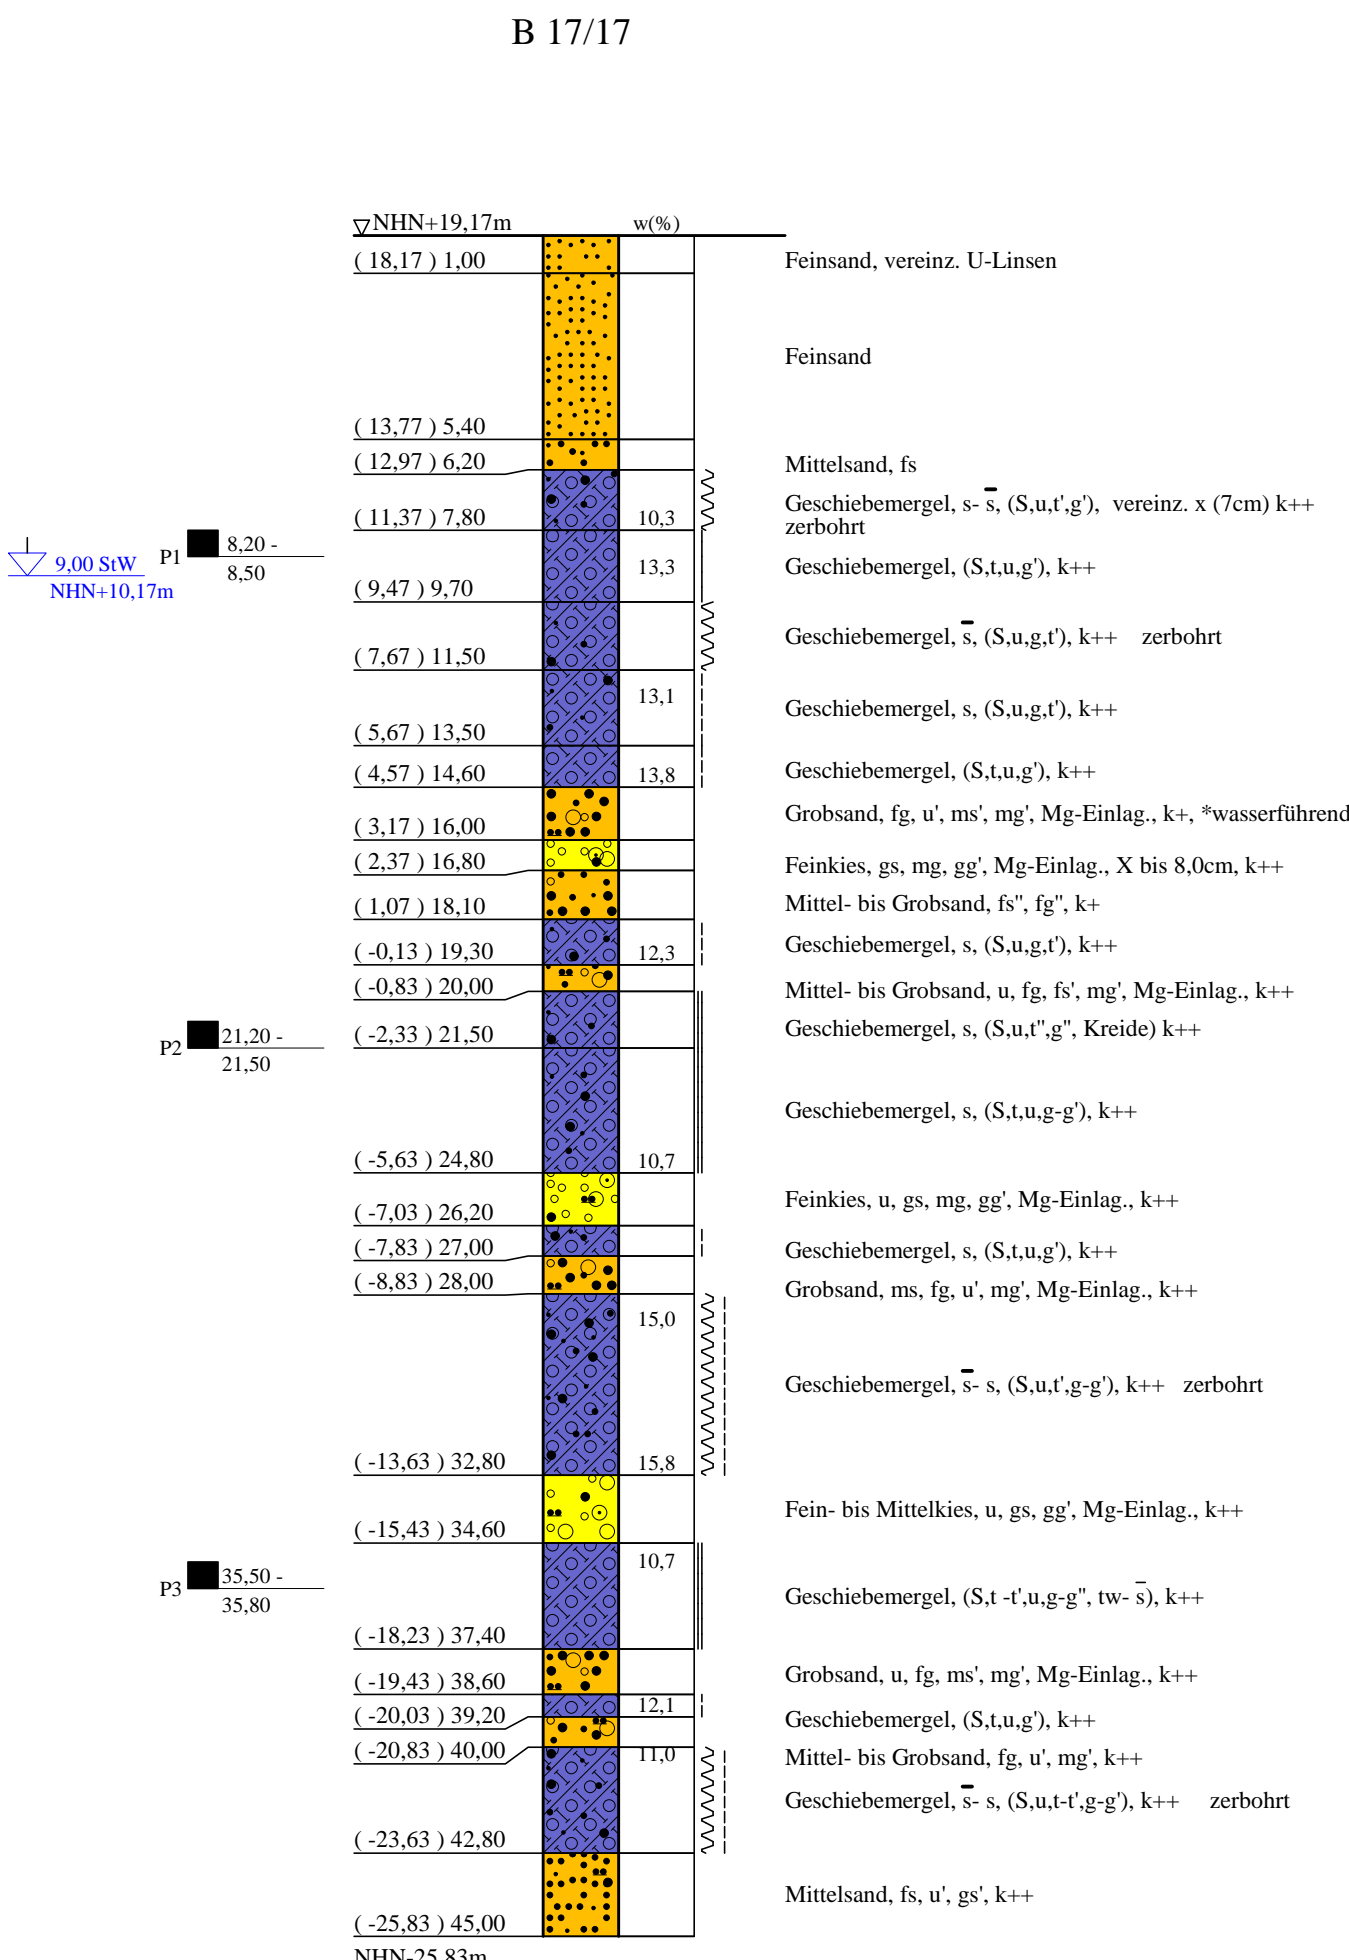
B 17/17

NHN+19,17m
w(%)

( 18,17 ) 1,00 — Feinsand, vereinz. U-Linsen
Feinsand
( 13,77 ) 5,40
( 12,97 ) 6,20 — Mittelsand, fs
Geschiebemergel, s- $\bar{s}$, (S,u,t',g'), vereinz. x (7cm) k++ zerbohrt
( 11,37 ) 7,80 — 10,3
P1 8,20 - 8,50
9,00 StW NHN+10,17m
Geschiebemergel, (S,t,u,g'), k++ — 13,3
( 9,47 ) 9,70
Geschiebemergel, $\bar{s}$, (S,u,g,t'), k++ zerbohrt
( 7,67 ) 11,50
13,1
Geschiebemergel, s, (S,u,g,t'), k++
( 5,67 ) 13,50
( 4,57 ) 14,60 — 13,8 — Geschiebemergel, (S,t,u,g'), k++
Grobsand, fg, u', ms', mg', Mg-Einlag., k+, *wasserführend
( 3,17 ) 16,00
( 2,37 ) 16,80 — Feinkies, gs, mg, gg', Mg-Einlag., X bis 8,0cm, k++
( 1,07 ) 18,10 — Mittel- bis Grobsand, fs'', fg'', k+
( -0,13 ) 19,30 — 12,3 — Geschiebemergel, s, (S,u,g,t'), k++
( -0,83 ) 20,00 — Mittel- bis Grobsand, u, fg, fs', mg', Mg-Einlag., k++
Geschiebemergel, s, (S,u,t'',g'', Kreide) k++
P2 21,20 - 21,50
( -2,33 ) 21,50
Geschiebemergel, s, (S,t,u,g-g'), k++
( -5,63 ) 24,80 — 10,7
Feinkies, u, gs, mg, gg', Mg-Einlag., k++
( -7,03 ) 26,20
( -7,83 ) 27,00 — Geschiebemergel, s, (S,t,u,g'), k++
( -8,83 ) 28,00 — Grobsand, ms, fg, u', mg', Mg-Einlag., k++
15,0
Geschiebemergel, $\bar{s}$- s, (S,u,t',g-g'), k++ zerbohrt
( -13,63 ) 32,80 — 15,8
Fein- bis Mittelkies, u, gs, gg', Mg-Einlag., k++
( -15,43 ) 34,60
10,7
P3 35,50 - 35,80
Geschiebemergel, (S,t -t',u,g-g'', tw- $\bar{s}$), k++
( -18,23 ) 37,40
Grobsand, u, fg, ms', mg', Mg-Einlag., k++
( -19,43 ) 38,60
( -20,03 ) 39,20 — 12,1 — Geschiebemergel, (S,t,u,g'), k++
( -20,83 ) 40,00 — 11,0 — Mittel- bis Grobsand, fg, u', mg', k++
Geschiebemergel, $\bar{s}$- s, (S,u,t-t',g-g'), k++ zerbohrt
( -23,63 ) 42,80
Mittelsand, fs, u', gs', k++
( -25,83 ) 45,00
NHN-25,83m